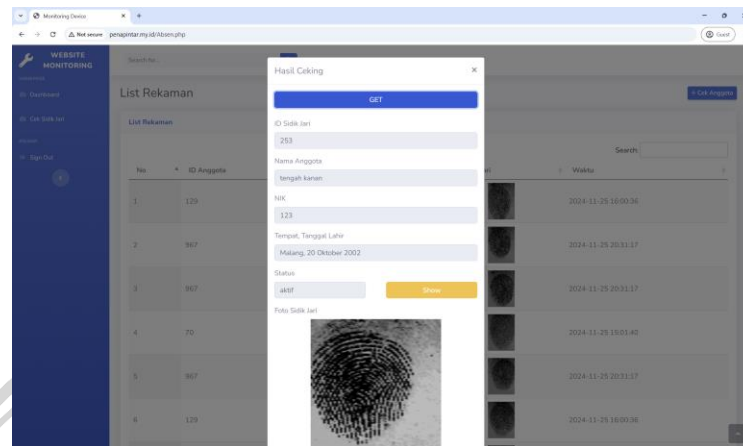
Monitoring Device
Not secure penapintar.my.id/Absen.php
Guest

WEBSITE MONITORING
Dashboard
Cek Sidik Jari
Sign Out

Search for...

List Rekaman
+ Cek Anggota
List Rekaman
Search:

| No | ID Anggota | ari | Waktu |
|---|---|---|---|
| 1 | 129 | | 2024-11-25 16:00:36 |
| 2 | 867 | | 2024-11-25 20:31:17 |
| 3 | 867 | | 2024-11-25 20:31:17 |
| 4 | 70 | | 2024-11-25 15:01:40 |
| 5 | 867 | | 2024-11-25 20:31:17 |
| 6 | 129 | | 2024-11-25 16:00:36 |

Hasil Ceking
×
GET
ID Sidik Jari
253
Nama Anggota
tengah kanan
NIK
123
Tempat, Tanggal Lahir
Malang, 20 Oktober 2002
Status
aktif
Show
Foto Sidik Jari